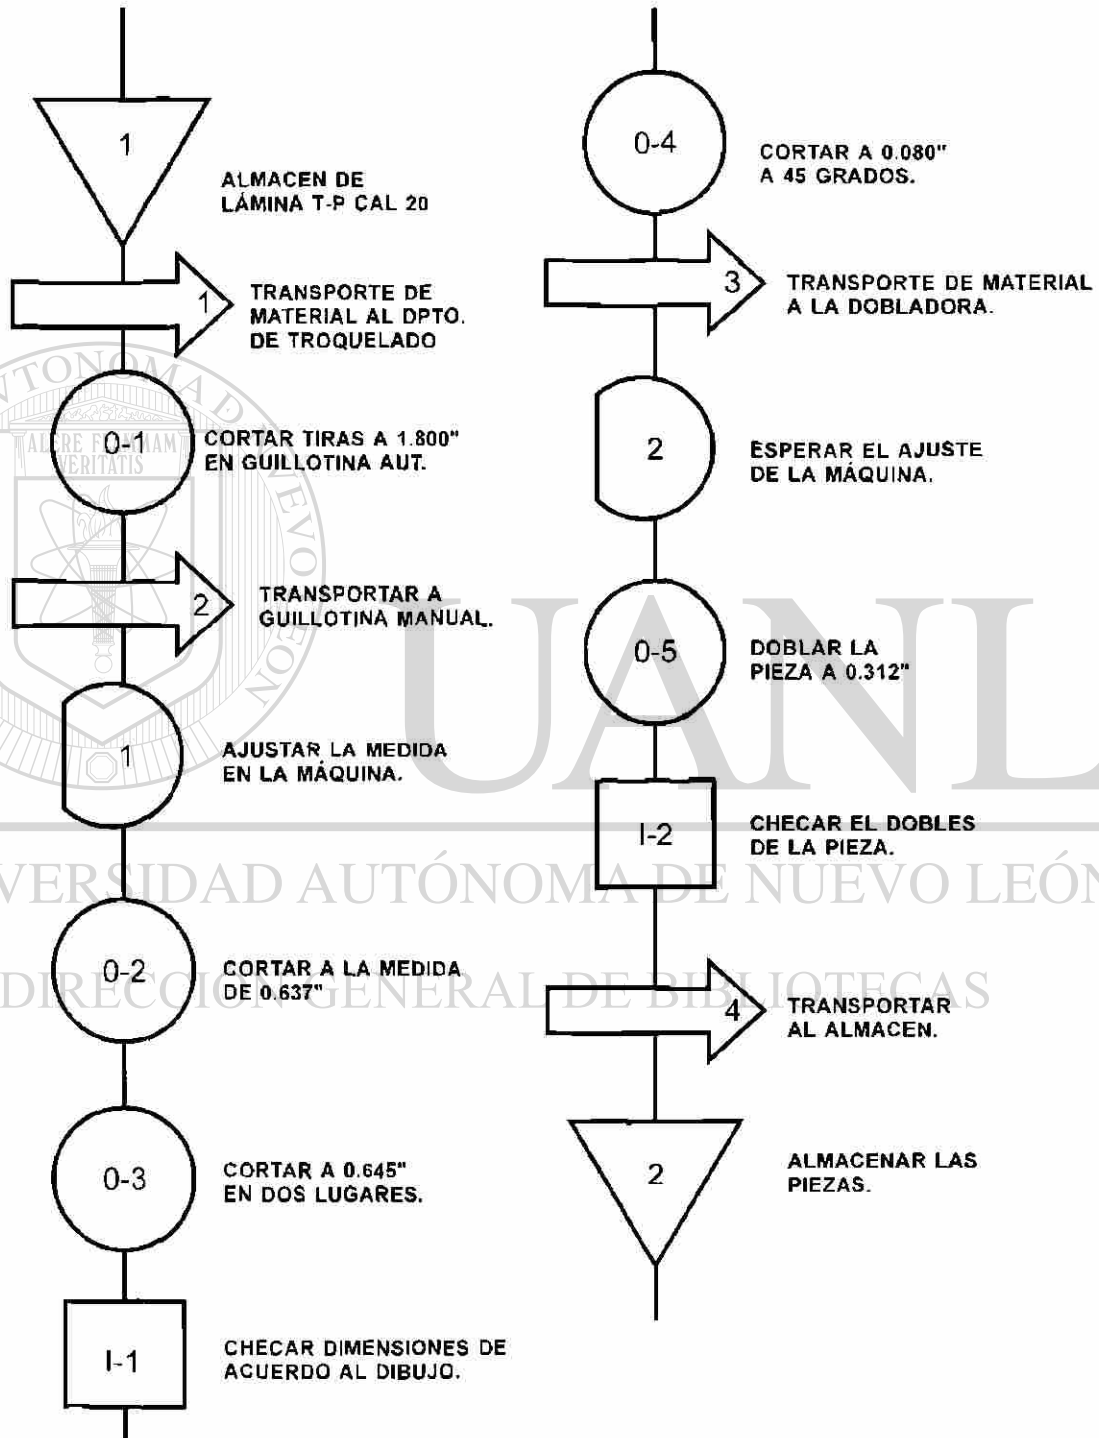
1

ALMACEN DE LÁMINA T-P CAL 20

1

TRANSPORTE DE MATERIAL AL DPTO. DE TROQUELADO

0-1

CORTAR TIRAS A 1.800" EN GUILLOTINA AUT.

2

TRANSPORTAR A GUILLOTINA MANUAL.

1

AJUSTAR LA MEDIDA EN LA MÁQUINA.

0-2

CORTAR A LA MEDIDA DE 0.637"

0-3

CORTAR A 0.645" EN DOS LUGARES.

I-1

CHECAR DIMENSIONES DE ACUERDO AL DIBUJO.

0-4

CORTAR A 0.080" A 45 GRADOS.

3

TRANSPORTE DE MATERIAL A LA DOBLADORA.

2

ESPERAR EL AJUSTE DE LA MÁQUINA.

0-5

DOBLAR LA PIEZA A 0.312"

I-2

CHECAR EL DOBLES DE LA PIEZA.

4

TRANSPORTAR AL ALMACEN.

2

ALMACENAR LAS PIEZAS.

UANL
UNIVERSIDAD AUTÓNOMA DE NUEVO LEÓN
DIRECCIÓN GENERAL DE BIBLIOTECAS
ALERE FLAMMAM VERITATIS